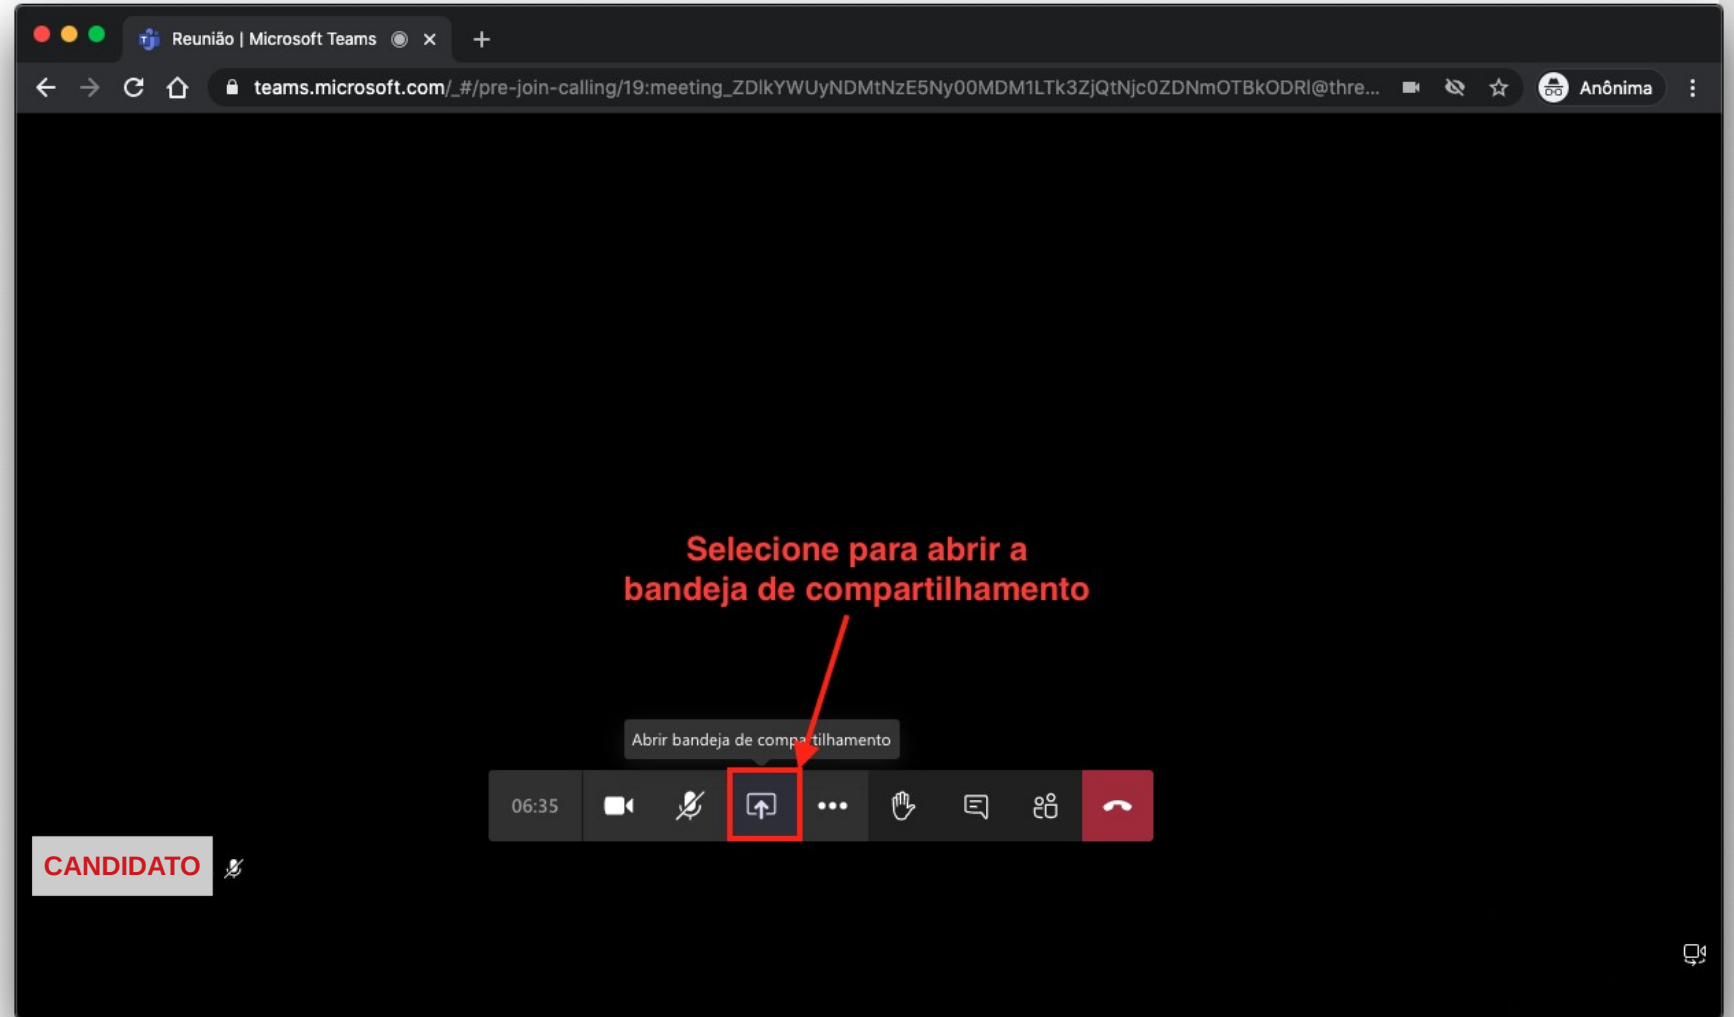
Reunião | Microsoft Teams

teams.microsoft.com/_#/pre-join-calling/19:meeting_ZDlkYWUyNDMtNzE5Ny00MDM1LTk3ZjQtNjc0ZDNmOTBkODRl@thre...

Anônima

Selecione para abrir a bandeja de compartilhamento

Abrir bandeja de compartilhamento

06:35

CANDIDATO